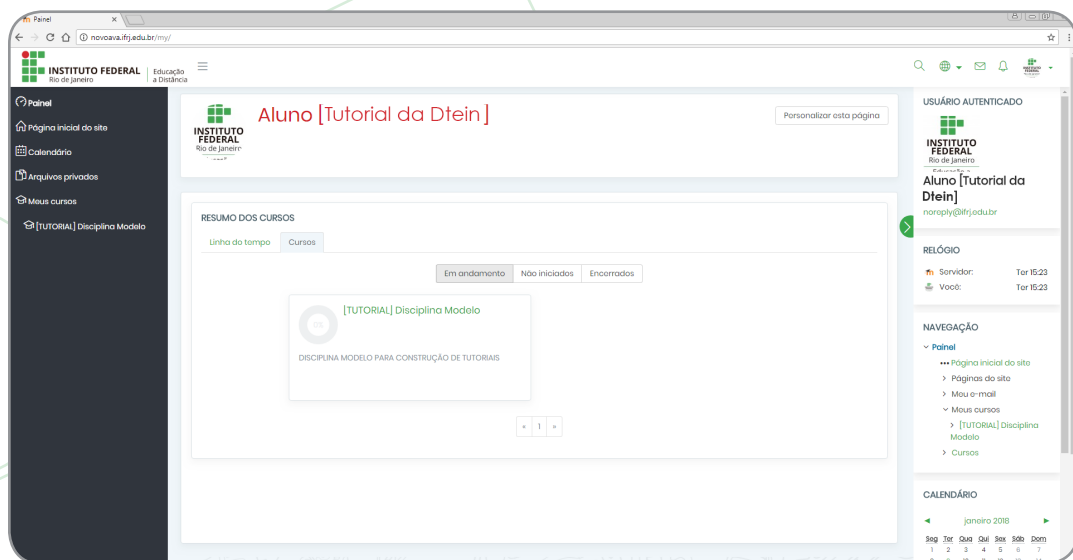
Painel ×

novoava.ifrj.edu.br/my/

INSTITUTO FEDERAL Rio de Janeiro | Educação a Distância

Painel
Página inicial do site
Calendário
Arquivos privados
Meus cursos
[TUTORIAL] Disciplina Modelo

INSTITUTO FEDERAL Rio de Janeiro

Aluno [Tutorial da Dtein]

Personalizar esta página

RESUMO DOS CURSOS

Linha do tempo | Cursos

Em andamento | Não iniciados | Encerrados

[TUTORIAL] Disciplina Modelo

DISCIPLINA MODELO PARA CONSTRUÇÃO DE TUTORIAIS

« 1 »

USUÁRIO AUTENTICADO

INSTITUTO FEDERAL Rio de Janeiro

Aluno [Tutorial da Dtein]
noreply@ifrj.edu.br

RELÓGIO

Servidor: Ter 15:23
Você: Ter 15:23

NAVEGAÇÃO

Painel
Página inicial do site
Páginas do site
Meu e-mail
Meus cursos
[TUTORIAL] Disciplina Modelo
Cursos

CALENDÁRIO

◄ janeiro 2018 ►

| Seg | Ter | Qua | Qui | Sex | Sáb | Dom |
|---|---|---|---|---|---|---|
| 1 | 2 | 3 | 4 | 5 | 6 | 7 |